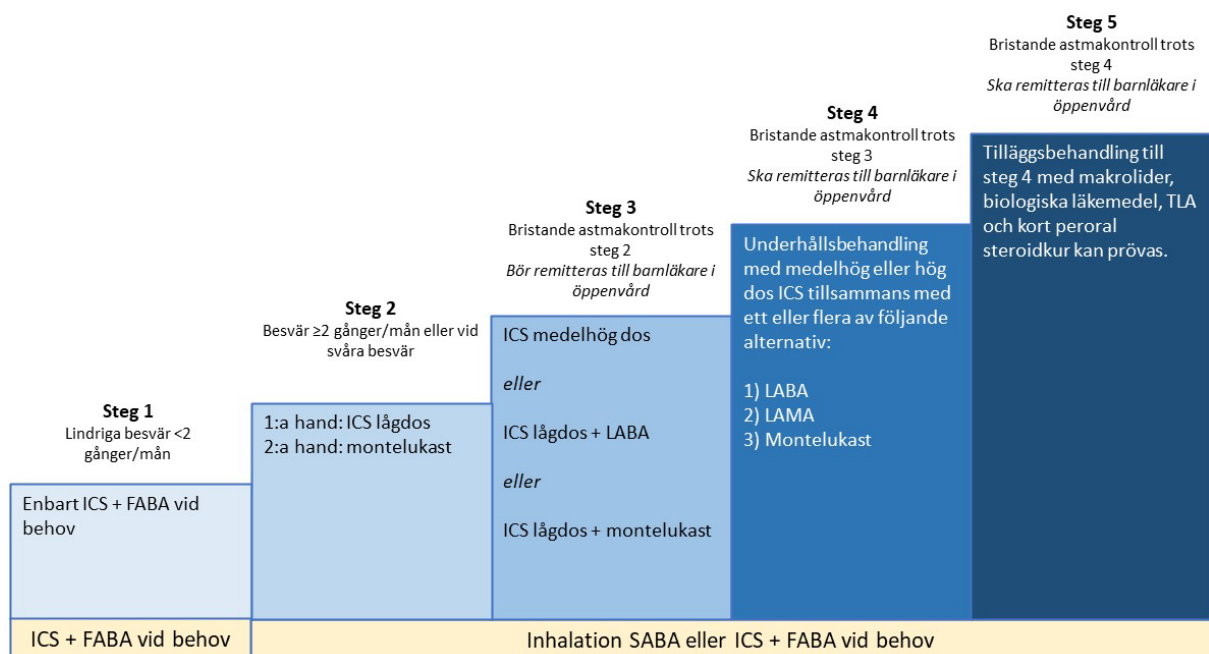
Steg 5
Bristande astmakontroll trots steg 4
*Ska remitteras till barnläkare i öppenvård*

Steg 4
Bristande astmakontroll trots steg 3
*Ska remitteras till barnläkare i öppenvård*

Steg 3
Bristande astmakontroll trots steg 2
*Bör remitteras till barnläkare i öppenvård*

Steg 2
Besvär ≥2 gånger/mån eller vid svåra besvär

Steg 1
Lindriga besvär <2 gånger/mån

Enbart ICS + FABA vid behov

1:a hand: ICS lågdos
2:a hand: montelukast

ICS medelhög dos

*eller*

ICS lågdos + LABA

*eller*

ICS lågdos + montelukast

Underhållsbehandling med medelhög eller hög dos ICS tillsammans med ett eller flera av följande alternativ:

1) LABA
2) LAMA
3) Montelukast

Tilläggsbehandling till steg 4 med makrolider, biologiska läkemedel, TLA och kort peroral steroidkur kan prövas.

ICS + FABA vid behov

Inhalation SABA eller ICS + FABA vid behov